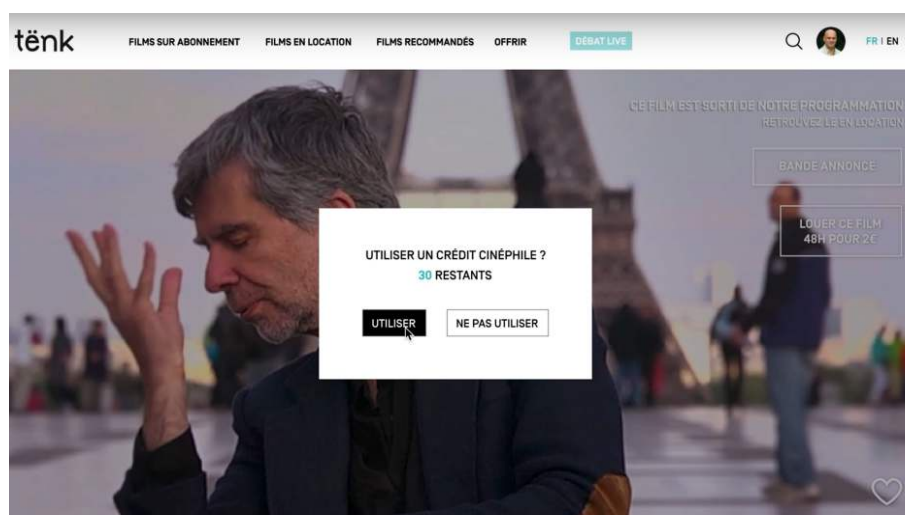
tënk

FILMS SUR ABONNEMENT FILMS EN LOCATION FILMS RECOMMANDÉS OFFRIR DÉBAT LIVE

FR | EN

CE FILM EST SORTI DE NOTRE PROGRAMMATION
RETROUVEZ-LE EN LOCATION

BANDE ANNONCE

LOUER CE FILM
48H POUR 2€

UTILISER UN CRÉDIT CINÉPHILE ?
30 RESTANTS

UTILISER

NE PAS UTILISER